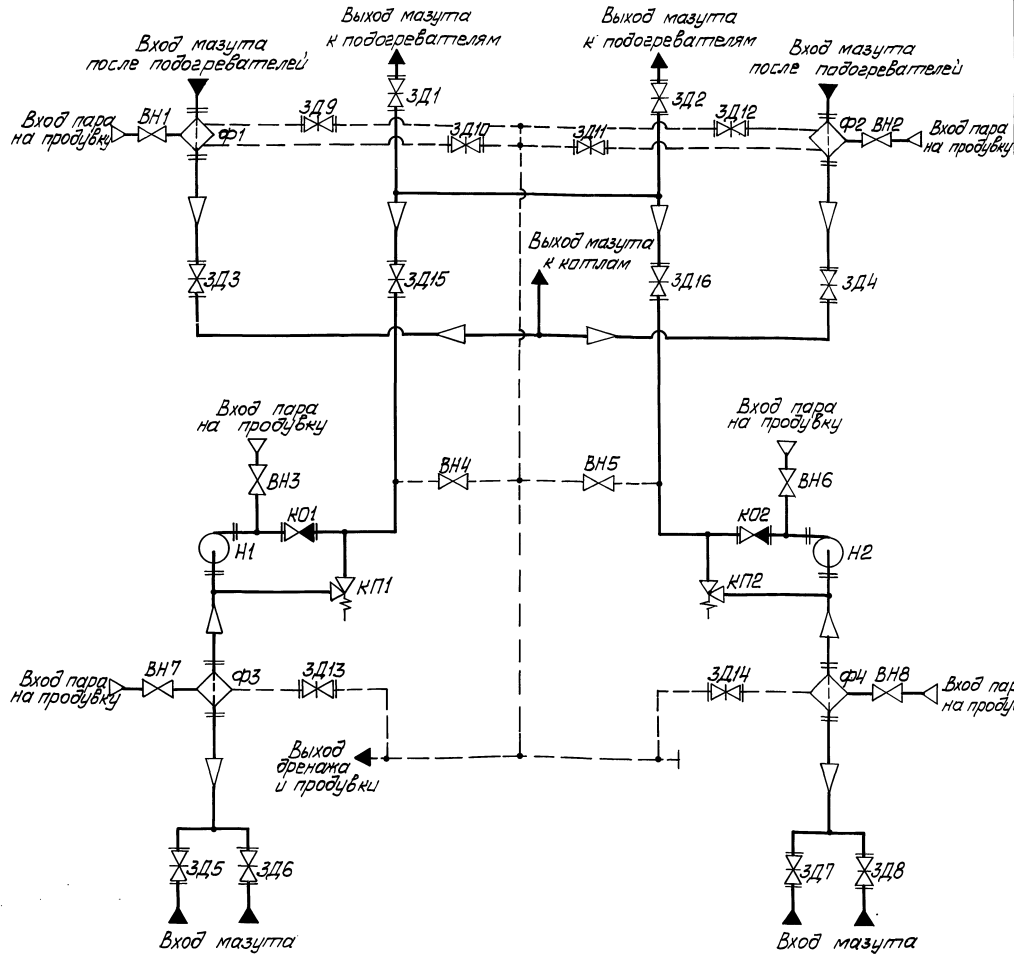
Выход мазута к подогревателям

Выход мазута к подогревателям

Вход мазута после подогревателей

Вход мазута после подогревателей

Вход пара на продувку

ВН1

Ф1

ЗД9

ЗД1

ЗД10

ЗД11

ЗД2

ЗД12

Ф2

ВН2

Вход пара на продувку

ЗД3

ЗД15

Выход мазута к котлам

ЗД16

ЗД4

Вход пара на продувку

ВН3

ВН4

ВН5

Вход пара на продувку

ВН6

КО1

Н1

КП1

КО2

Н2

КП2

Вход пара на продувку

ВН7

Ф3

ЗД13

ЗД14

Ф4

ВН8

Вход пар на проду

Выход дренажа и продувки

ЗД5

ЗД6

ЗД7

ЗД8

Вход мазута

Вход мазута